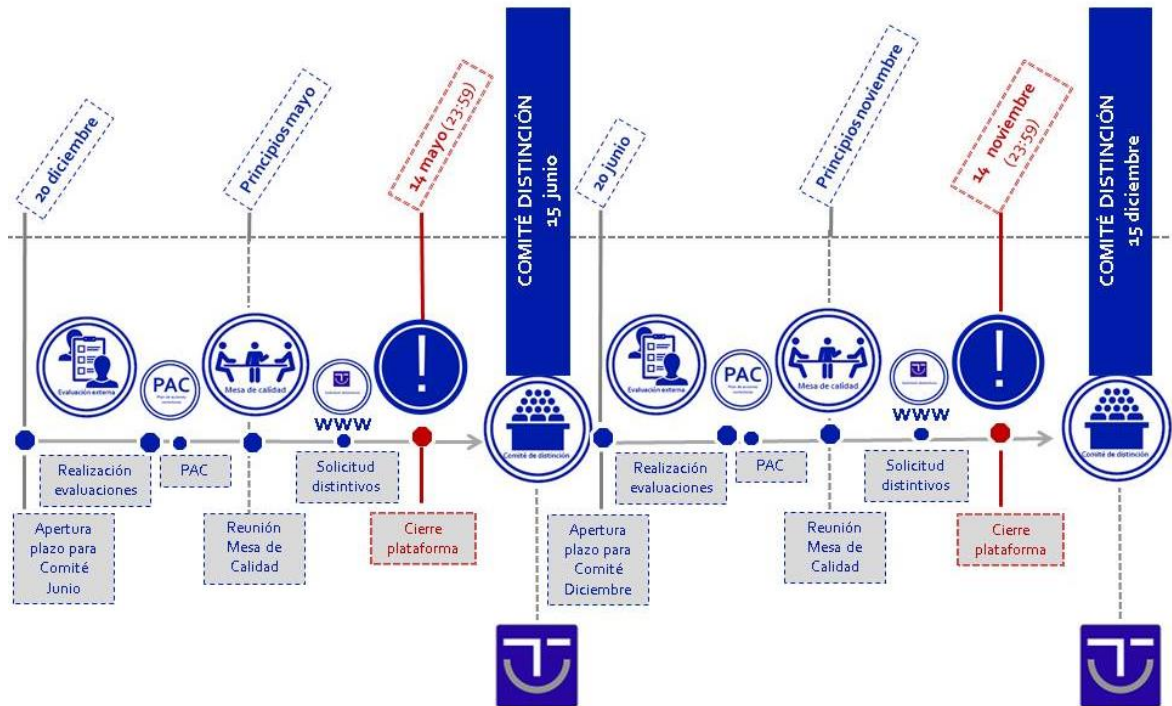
20 diciembre

Principios mayo

14 mayo (23:59)

COMITÉ DISTINCIÓN 15 junio

20 junio

Principios noviembre

14 noviembre (23:59)

COMITÉ DISTINCIÓN 15 diciembre

Evaluación externa

PAC

Mesa de calidad

WWW

!

Comité de distinción

Evaluación externa

PAC

Mesa de calidad

WWW

!

Comité de distinción

Realización evaluaciones

PAC

Solicitud distintivos

Apertura plazo para Comité Junio

Reunión Mesa de Calidad

Cierre plataforma

Realización evaluaciones

PAC

Solicitud distintivos

Apertura plazo para Comité Diciembre

Reunión Mesa de Calidad

Cierre plataforma